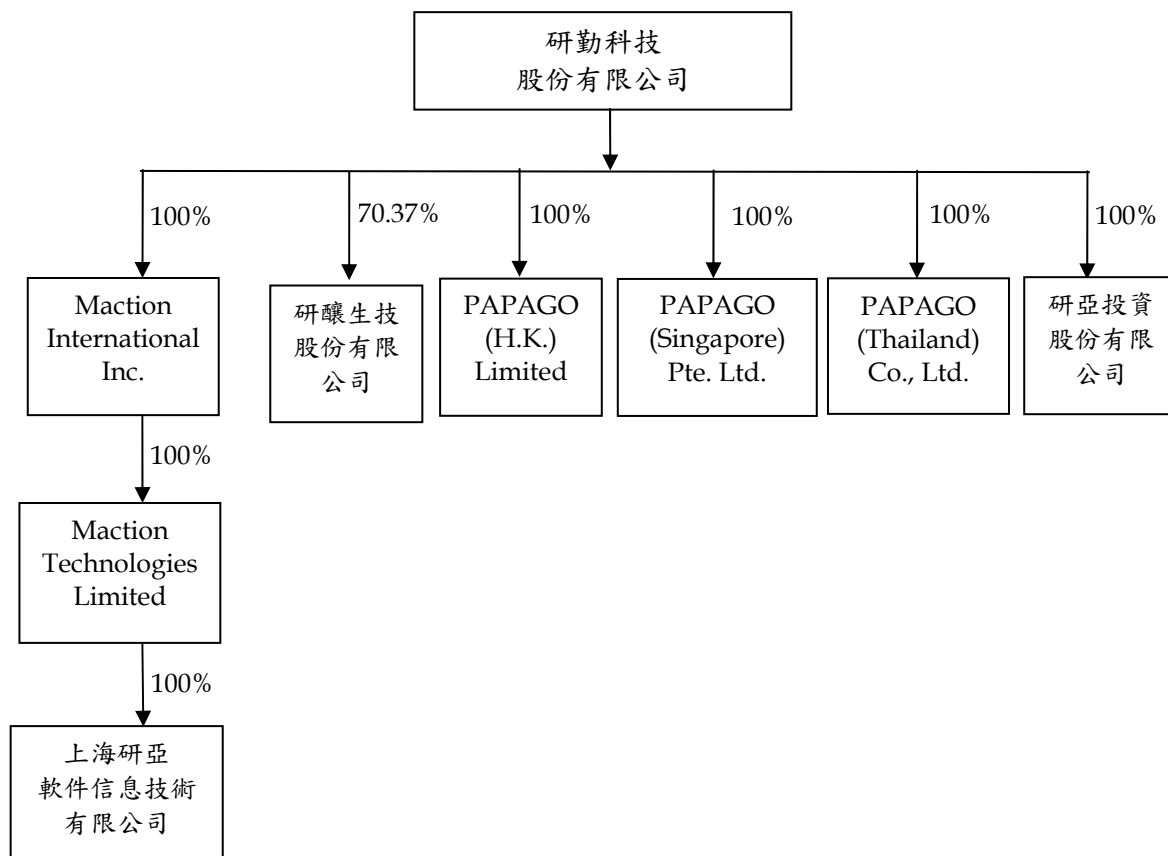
研勤科技
股份有限公司

100%

Maction International Inc.

100%

Maction Technologies Limited

100%

上海研亞
軟件信息技術
有限公司

70.37%

研釀生技
股份有限
公司

100%

PAPAGO (H.K.) Limited

100%

PAPAGO (Singapore) Pte. Ltd.

100%

PAPAGO (Thailand) Co., Ltd.

100%

研亞投資
股份有限
公司